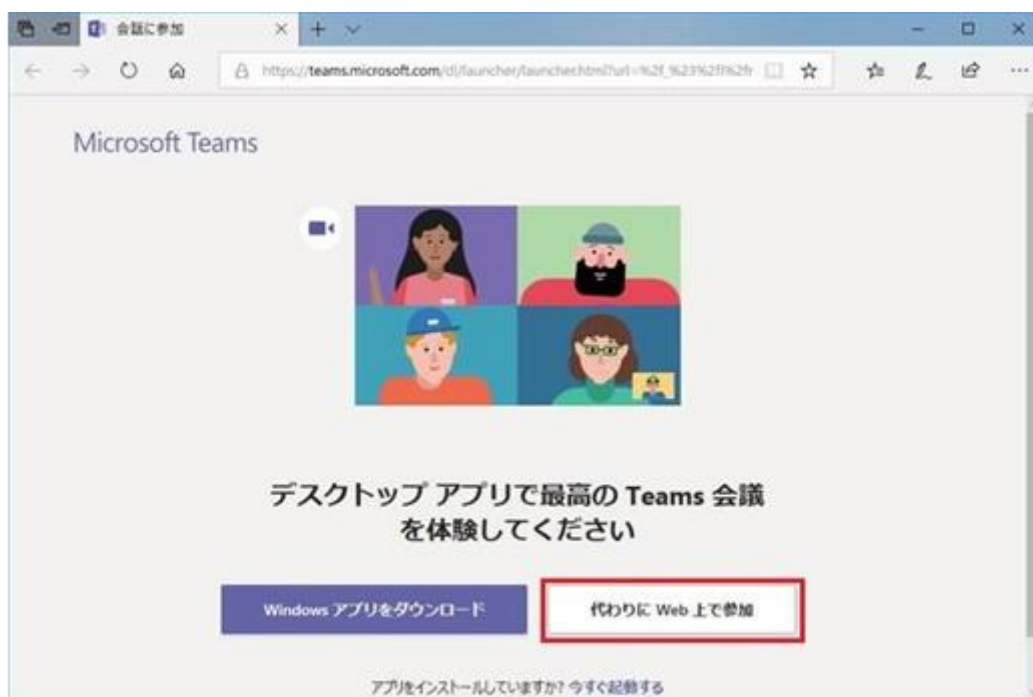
会議に参加

https://teams.microsoft.com/dl/launcher/launcher.html?url=%2f_%23%2fl%2fr

Microsoft Teams

デスクトップ アプリで最高の Teams 会議を体験してください

Windows アプリをダウンロード

代わりに Web 上で参加

アプリをインストールしていますか? 今すぐ起動する